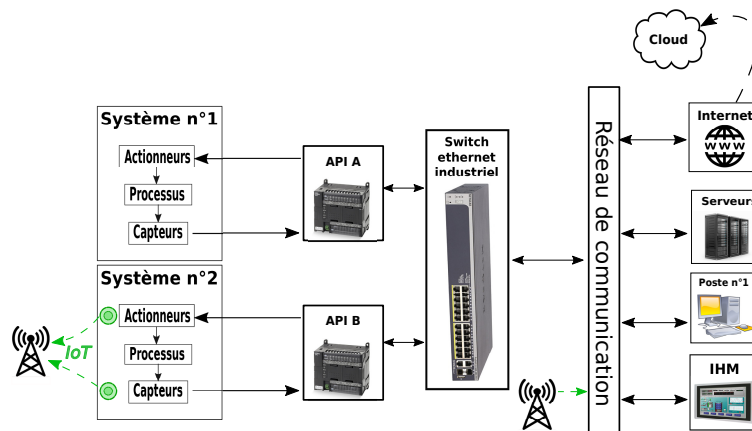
Cloud

Internet

WWW

Serveurs

Poste n°1

IHM

Réseau de communication

Switch ethernet industriel

Système n°1

Actionneurs

Processus

Capteurs

API A

Système n°2

Actionneurs

Processus

Capteurs

API B

IoT